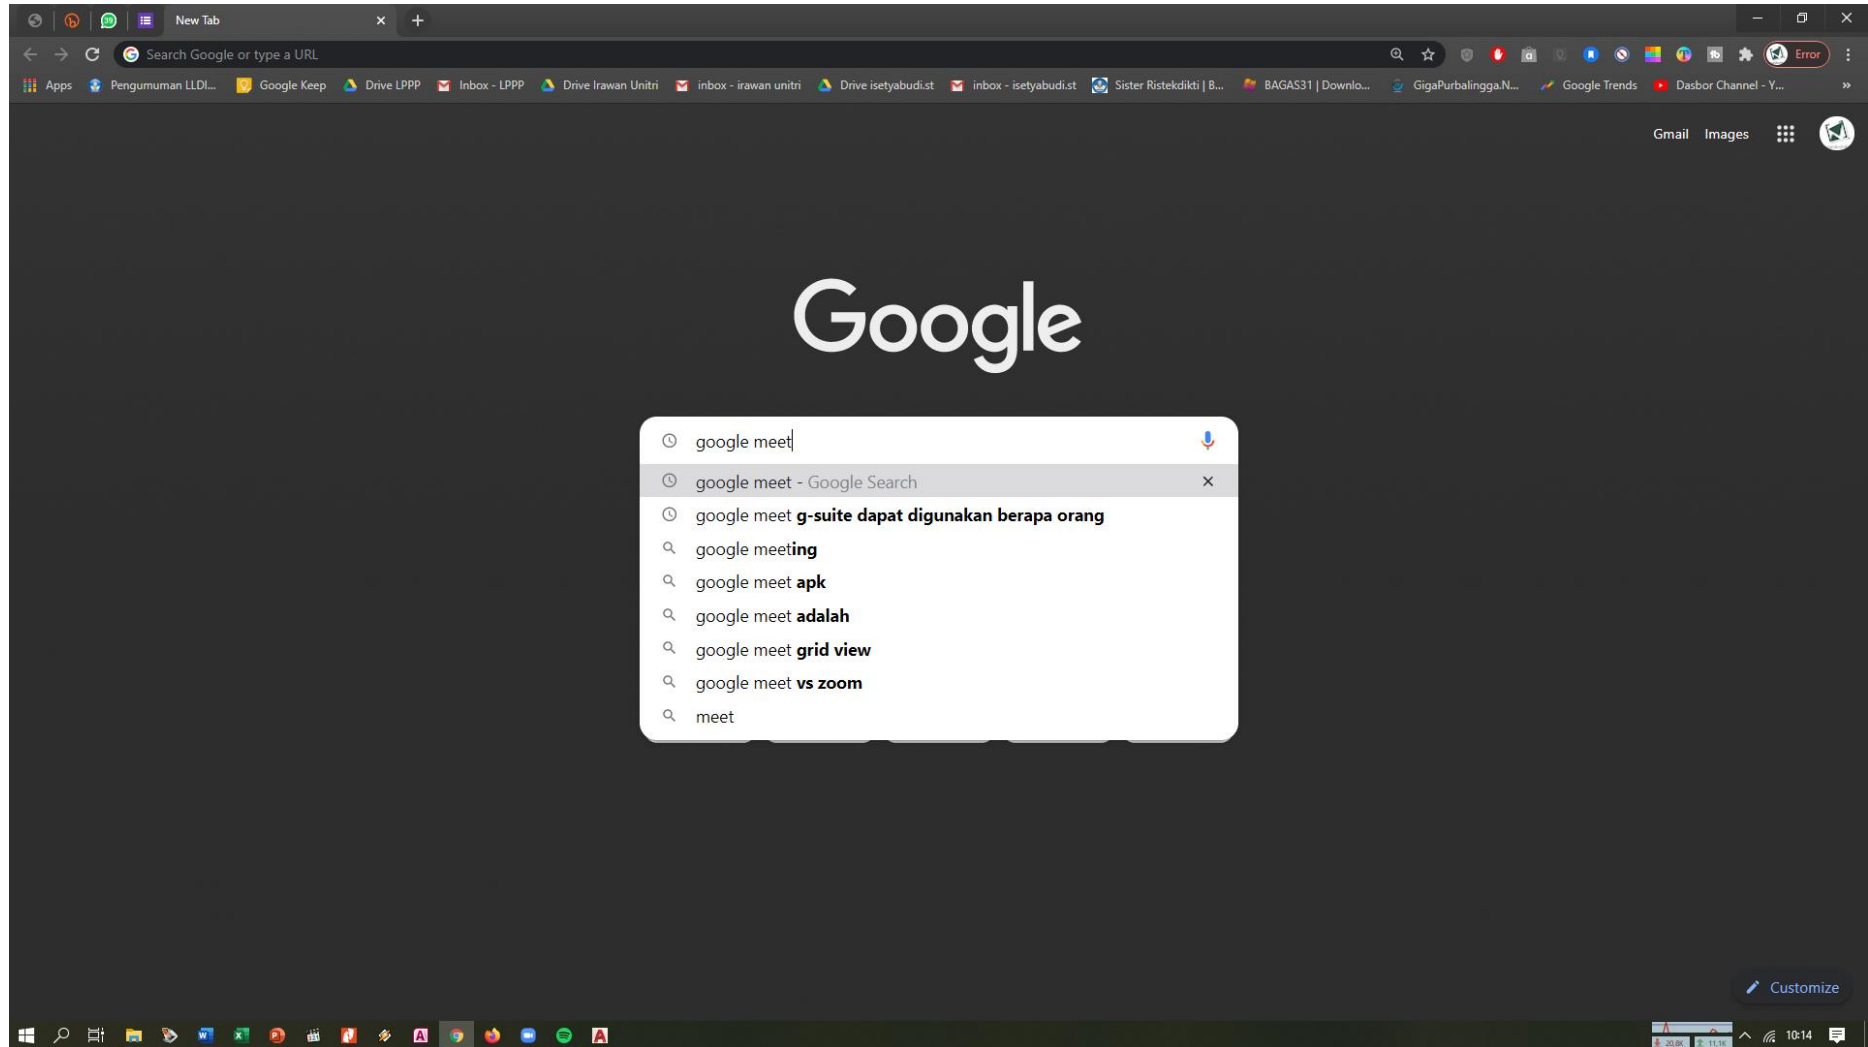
New Tab

Search Google or type a URL

Error

Apps Pengumuman LLDI... Google Keep Drive LPPP Inbox - LPPP Drive Irawan Unitri inbox - irawan unitri Drive isetyabudi.st inbox - isetyabudi.st Sister Ristekdikti | B... BAGAS31 | Downlo... GigaPurbalingga.N... Google Trends Dasbor Channel - Y...

Gmail Images

Google

google meet

google meet - Google Search

google meet g-suite dapat digunakan berapa orang

google meeting

google meet apk

google meet adalah

google meet grid view

google meet vs zoom

meet

Customize

10:14